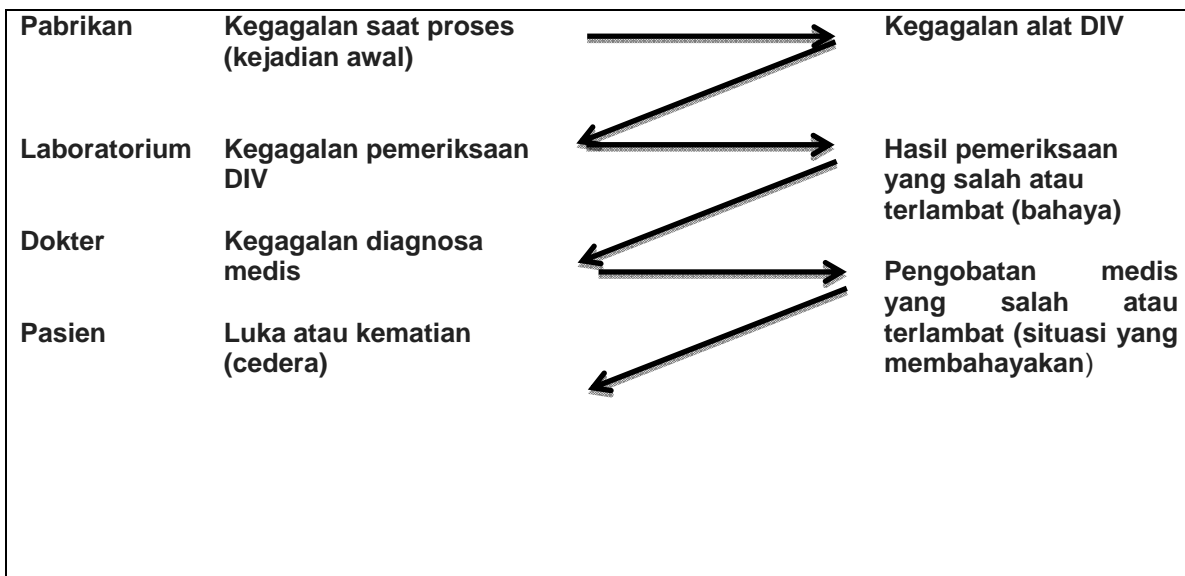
Pabrikan Kegagalan saat proses (kejadian awal) Kegagalan alat DIV

Laboratorium Kegagalan pemeriksaan DIV Hasil pemeriksaan yang salah atau terlambat (bahaya)

Dokter Kegagalan diagnosa medis Pengobatan medis yang salah atau terlambat (situasi yang membahayakan)

Pasien Luka atau kematian (cedera)